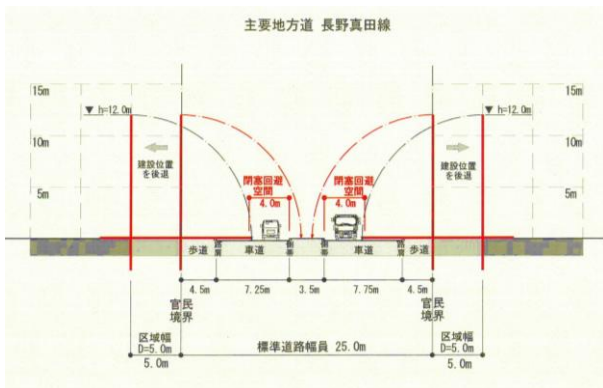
主要地方道 長野真田線

15m
10m
5m

▼ h=12.0m
建設位置を後退

閉塞回避空間
4.0m

閉塞回避空間
4.0m

▼ h=12.0m
建設位置を後退

15m
10m
5m

歩道
路肩
車道
路肩
路肩
車道
路肩
歩道

4.5m
7.25m
3.5m
7.75m
4.5m

官民境界
官民境界

区域幅 D=5.0m
5.0m
標準道路幅員 25.0m
区域幅 D=5.0m
5.0m